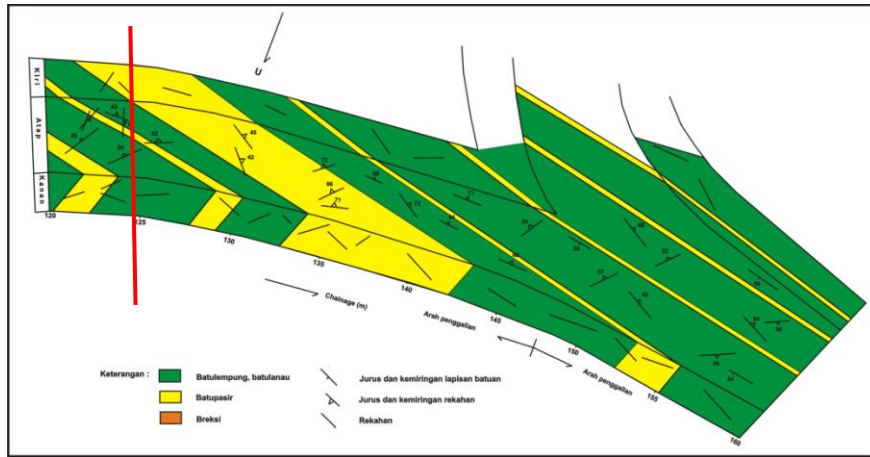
U

Kiri

Atap

Kanan

120

125

130

135

140

145

150

155

160

43

36

42

36

45

42

72

66

71

69

72

24

24

26

27

66

22

43

66

26

26

24

Chainage (m)

Arah penggalian

Arah penggalian

Keterangan :

Batulempung, batulanau

Batupasir

Breksi

Jurus dan kemiringan lapisan batuan

Jurus dan kemiringan rekahan

Rekahan